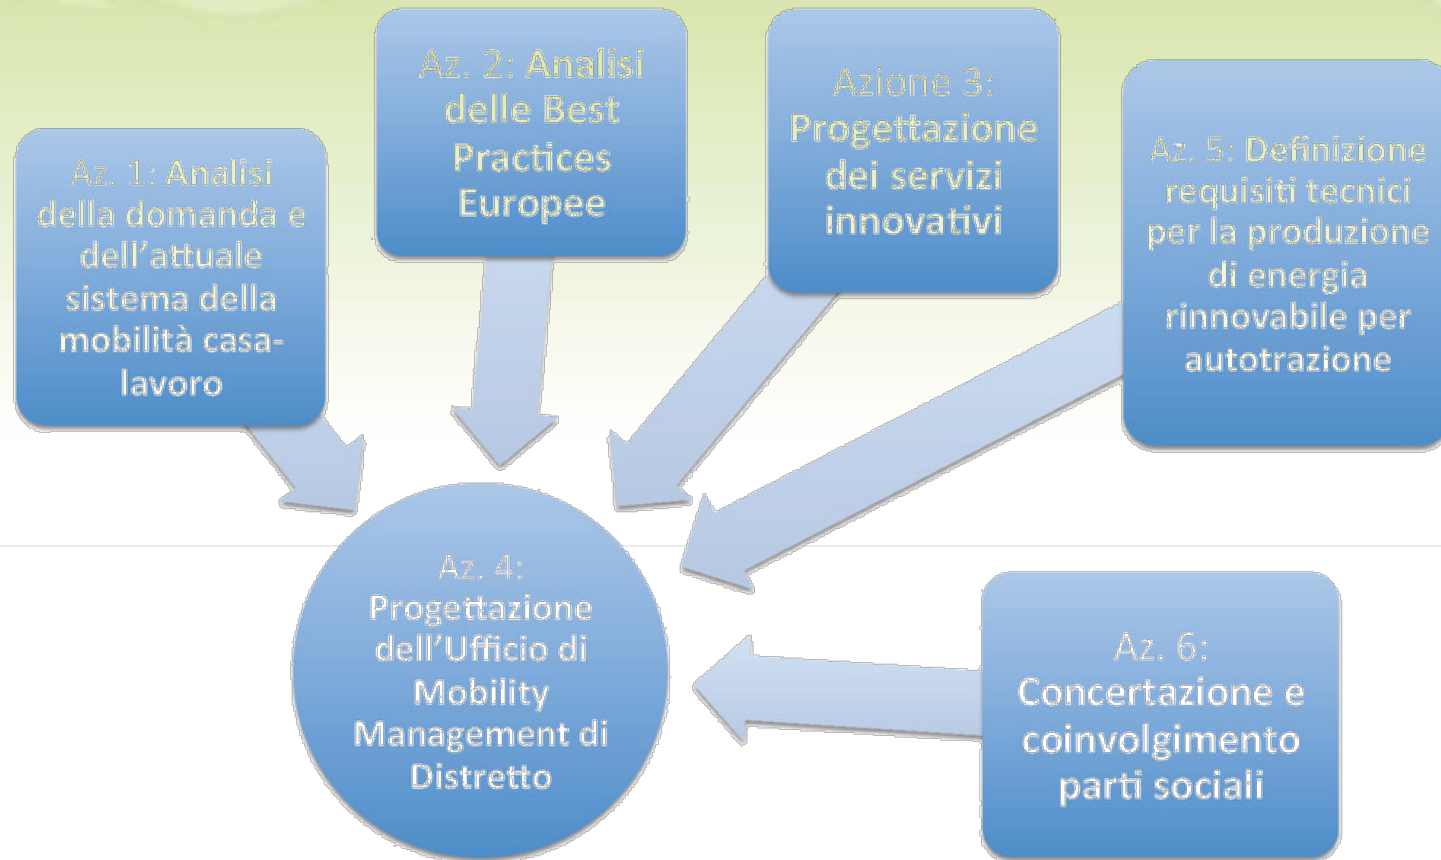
Az. 1: Analisi della domanda e dell'attuale sistema della mobilità casa-lavoro

Az. 2: Analisi delle Best Practices Europee

Azione 3: Progettazione dei servizi innovativi

Az. 5: Definizione requisiti tecnici per la produzione di energia rinnovabile per autotrazione

Az. 4: Progettazione dell'Ufficio di Mobility Management di Distretto

Az. 6: Concertazione e coinvolgimento parti sociali